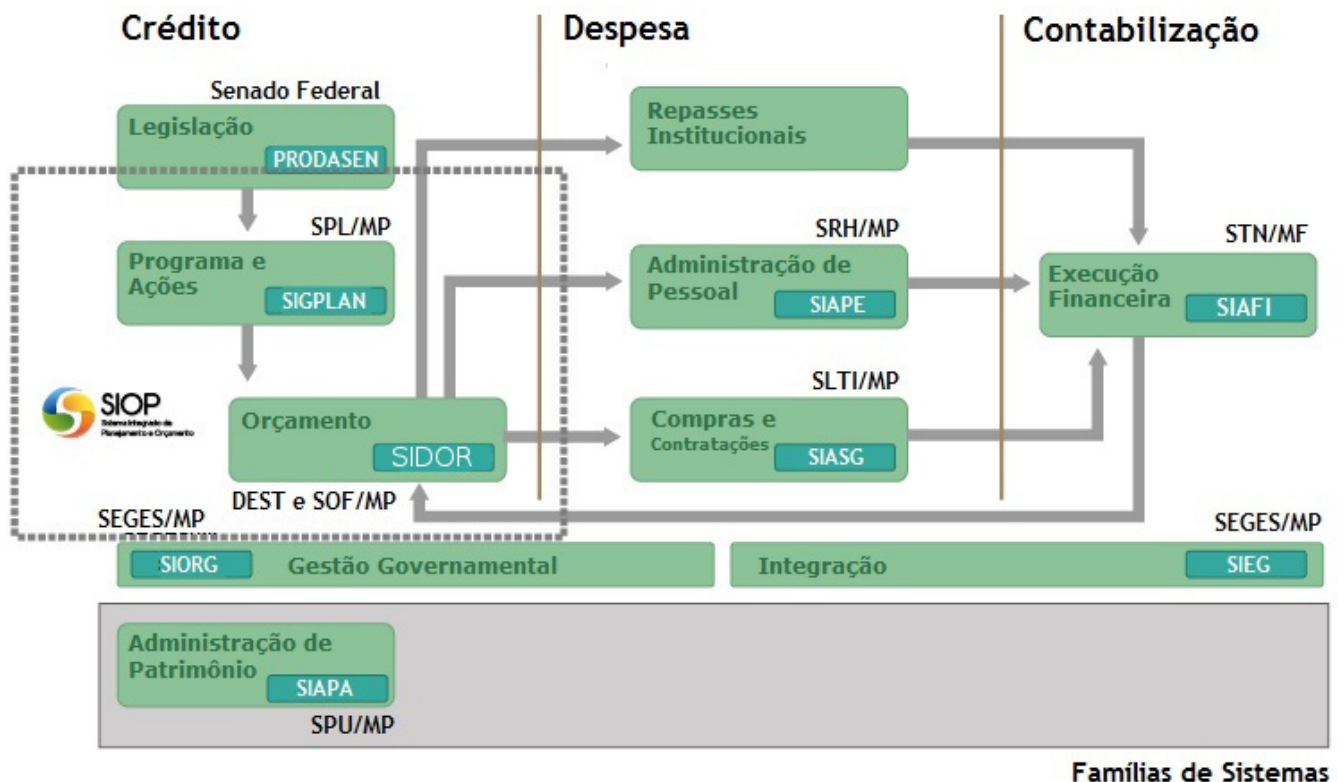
Crédito

Despesa

Contabilização

Senado Federal

Legislação

PRODASEN

SPL/MP

Programa e Ações

SIGPLAN

SIOP
Sistema Integrado de Planejamento e Orçamento

Orçamento

SIDOR

DEST e SOF/MP

SEGES/MP

Repasses Institucionais

SRH/MP

Administração de Pessoal

SIAPE

SLTI/MP

Compras e Contratações

SIASG

STN/MF

Execução Financeira

SIAFI

SEGES/MP

SIORG

Gestão Governamental

Integração

SIEG

Administração de Patrimônio

SIAPA

SPU/MP

Famílias de Sistemas